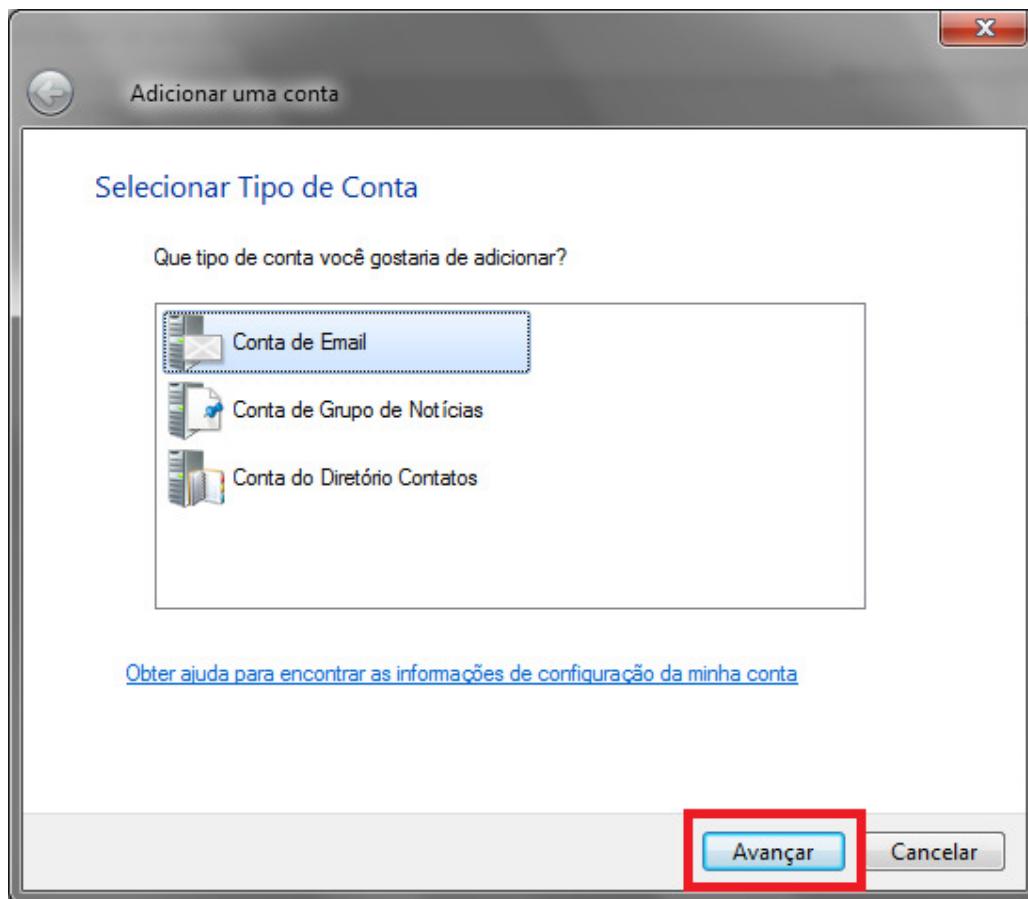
Adicionar uma conta

Selecionar Tipo de Conta

Que tipo de conta você gostaria de adicionar?

Conta de Email

Conta de Grupo de Notícias

Conta do Diretório Contatos

Obter ajuda para encontrar as informações de configuração da minha conta

Avançar

Cancelar